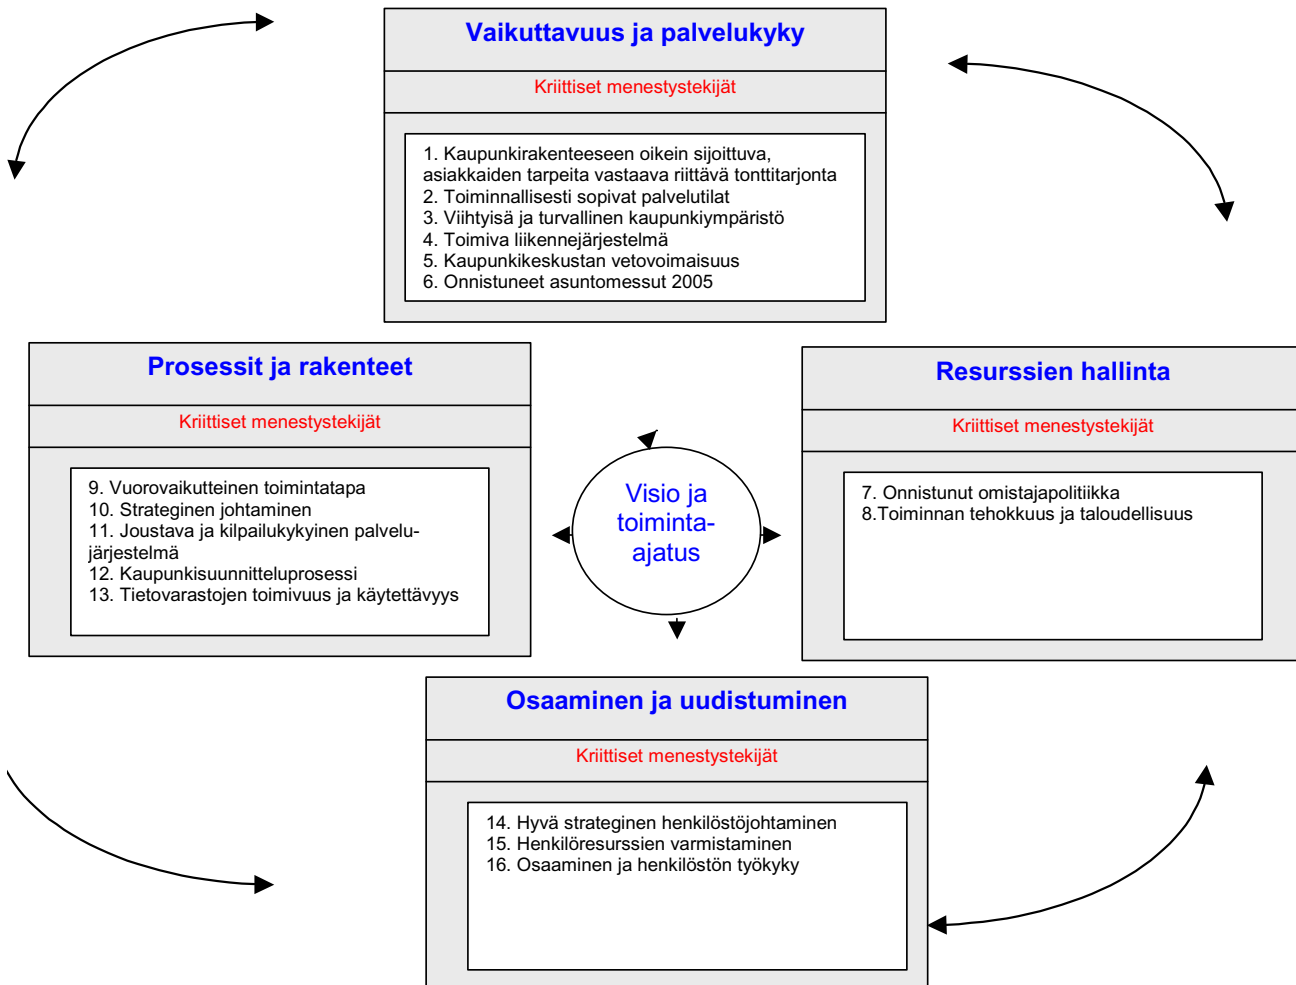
Vaikuttavuus ja palvelukyky

Kriittiset menestystekijät

1. Kaupunkirakenteeseen oikein sijoittuva, asiakkaiden tarpeita vastaava riittävä tonttitarjonta
2. Toiminnallisesti sopivat palvelutilat
3. Viihtyisä ja turvallinen kaupunkiympäristö
4. Toimiva liikennejärjestelmä
5. Kaupunkikeskustan vetovoimaisuus
6. Onnistuneet asuntomessut 2005

Prosessit ja rakenteet

Kriittiset menestystekijät

9. Vuorovaikutteinen toimintatapa
10. Strateginen johtaminen
11. Joustava ja kilpailukykyinen palvelujärjestelmä
12. Kaupunkisuunnitteluprosessi
13. Tietovarastojen toimivuus ja käytettävyys

Visio ja toiminta-ajatus

Resurssien hallinta

Kriittiset menestystekijät

7. Onnistunut omistajapolitiikka
8.Toiminnan tehokkuus ja taloudellisuus

Osaaminen ja uudistuminen

Kriittiset menestystekijät

14. Hyvä strateginen henkilöstöjohtaminen
15. Henkilöresurssien varmistaminen
16. Osaaminen ja henkilöstön työkyky